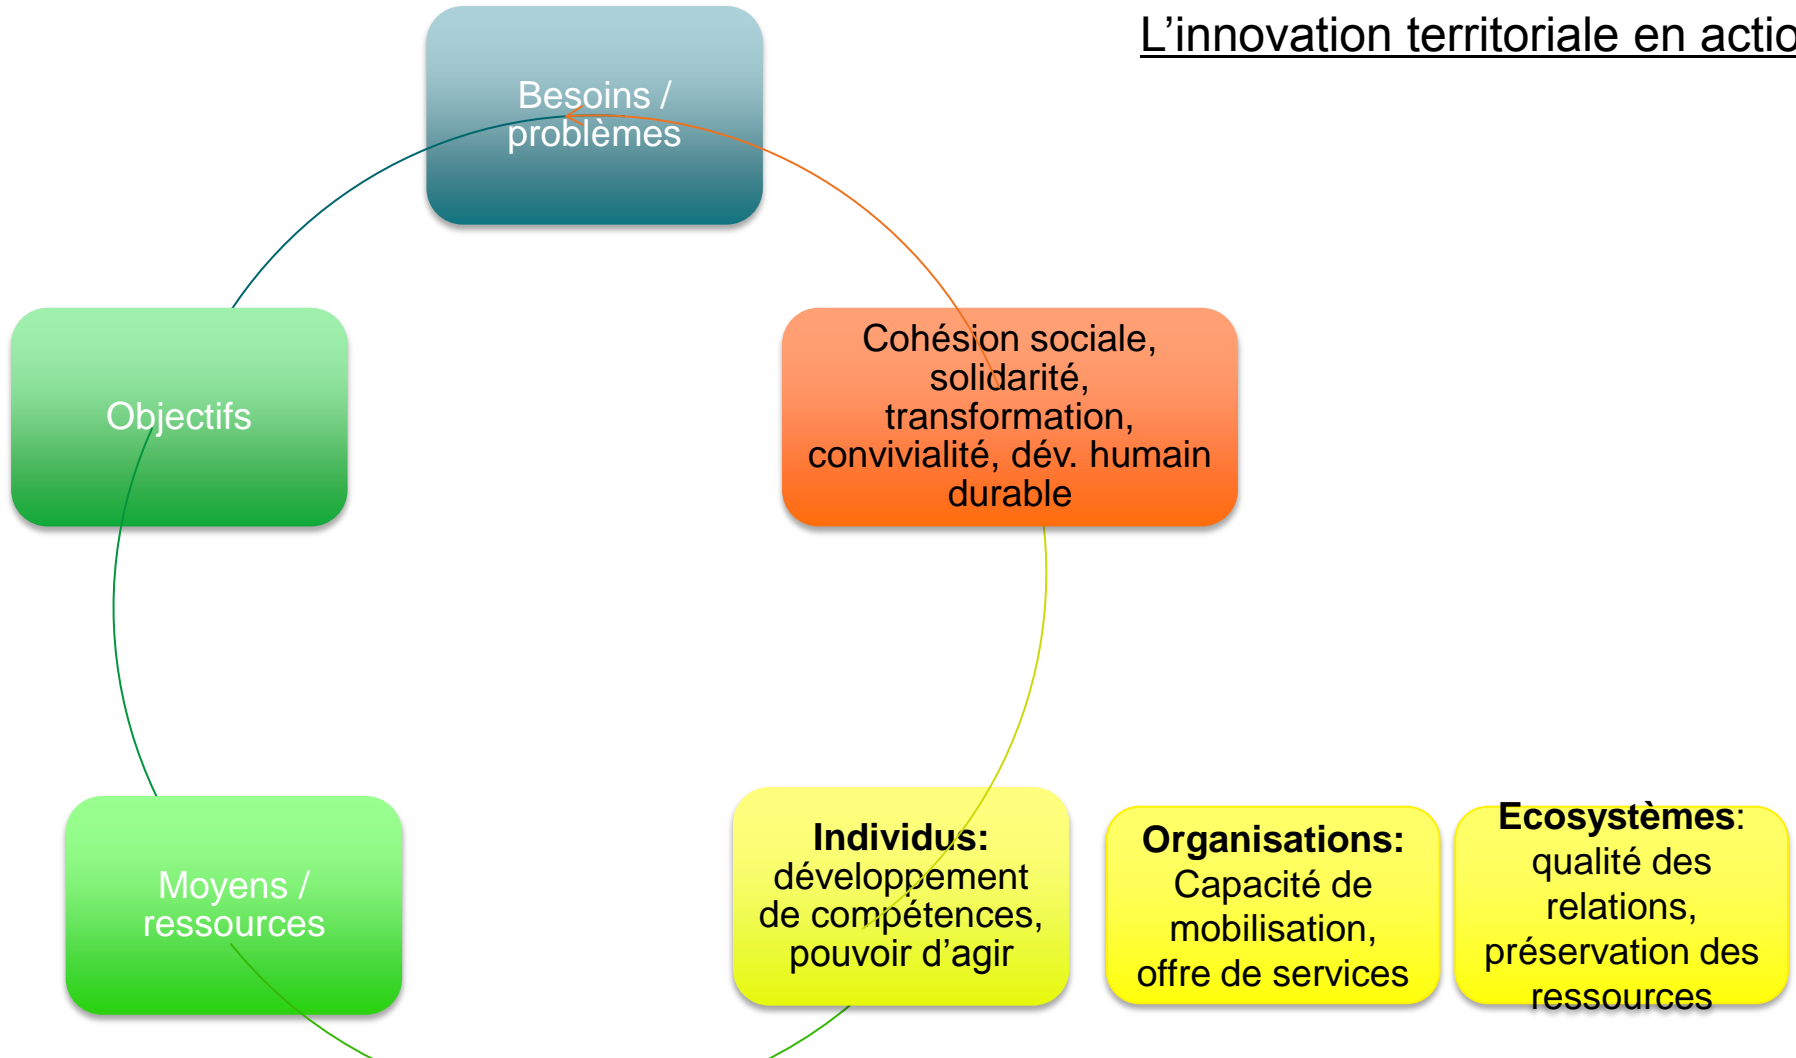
L’innovation territoriale en actio

Besoins / problèmes

Cohésion sociale, solidarité, transformation, convivialité, dév. humain durable

Objectifs

Moyens / ressources

**Individus:** développement de compétences, pouvoir d’agir

**Organisations:** Capacité de mobilisation, offre de services

**Ecosystèmes**: qualité des relations, préservation des ressources